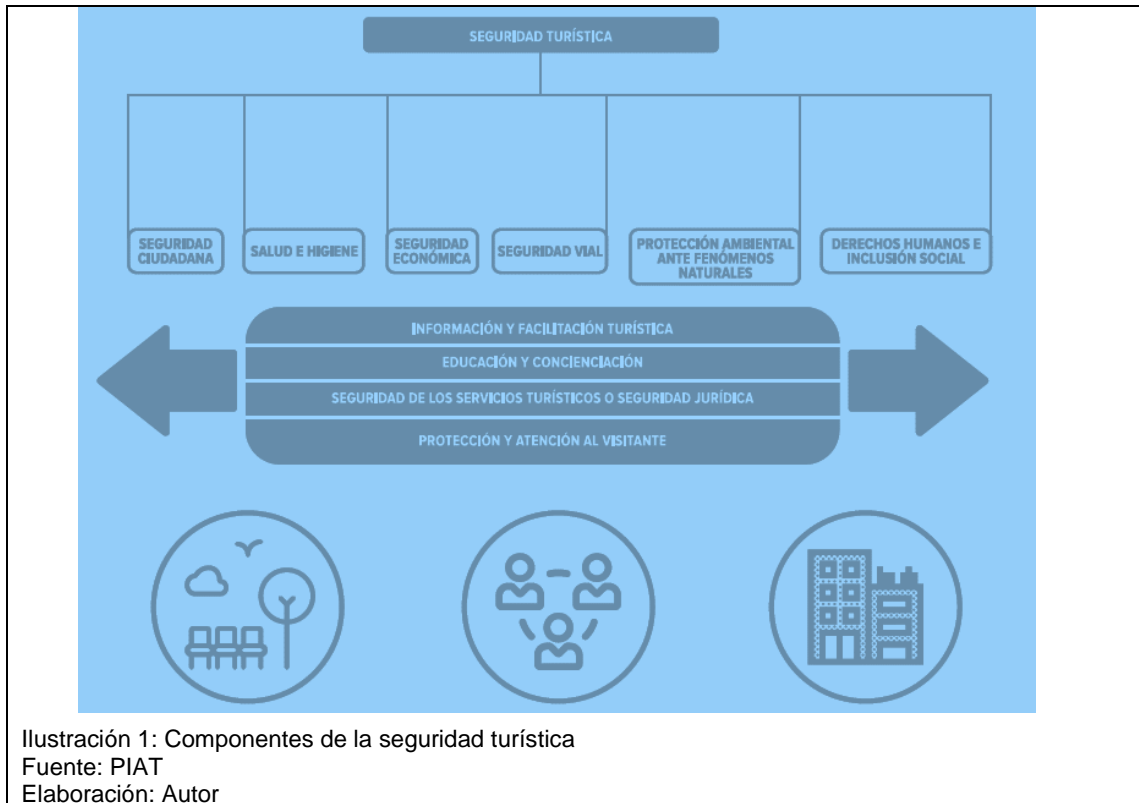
SEGURIDAD TURÍSTICA

SEGURIDAD CIUDADANA

SALUD E HIGIENE

SEGURIDAD ECONÓMICA

SEGURIDAD VIAL

PROTECCIÓN AMBIENTAL ANTE FENÓMENOS NATURALES

DERECHOS HUMANOS E INCLUSIÓN SOCIAL

INFORMACIÓN Y FACILITACIÓN TURÍSTICA

EDUCACIÓN Y CONCIENCIACIÓN

SEGURIDAD DE LOS SERVICIOS TURÍSTICOS O SEGURIDAD JURÍDICA

PROTECCIÓN Y ATENCIÓN AL VISITANTE

Ilustración 1: Componentes de la seguridad turística
Fuente: PIAT
Elaboración: Autor